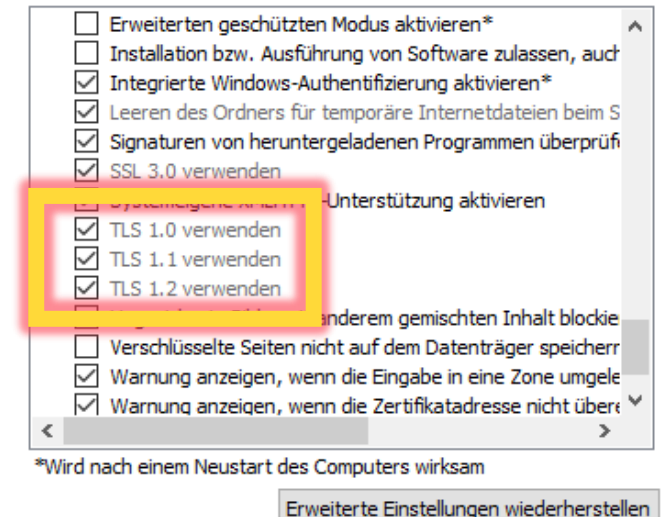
Erweiterten geschützten Modus aktivieren*
Installation bzw. Ausführung von Software zulassen, auch
Integrierte Windows-Authentifizierung aktivieren*
Leeren des Ordners für temporäre Internetdateien beim S
Signaturen von heruntergeladenen Programmen überprüfe
SSL 3.0 verwenden
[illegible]-Unterstützung aktivieren
TLS 1.0 verwenden
TLS 1.1 verwenden
TLS 1.2 verwenden
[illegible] anderem gemischten Inhalt blockie
Verschlüsselte Seiten nicht auf dem Datenträger speicherr
Warnung anzeigen, wenn die Eingabe in eine Zone umgele
Warnung anzeigen, wenn die Zertifikatadresse nicht übere

*Wird nach einem Neustart des Computers wirksam

Erweiterte Einstellungen wiederherstellen